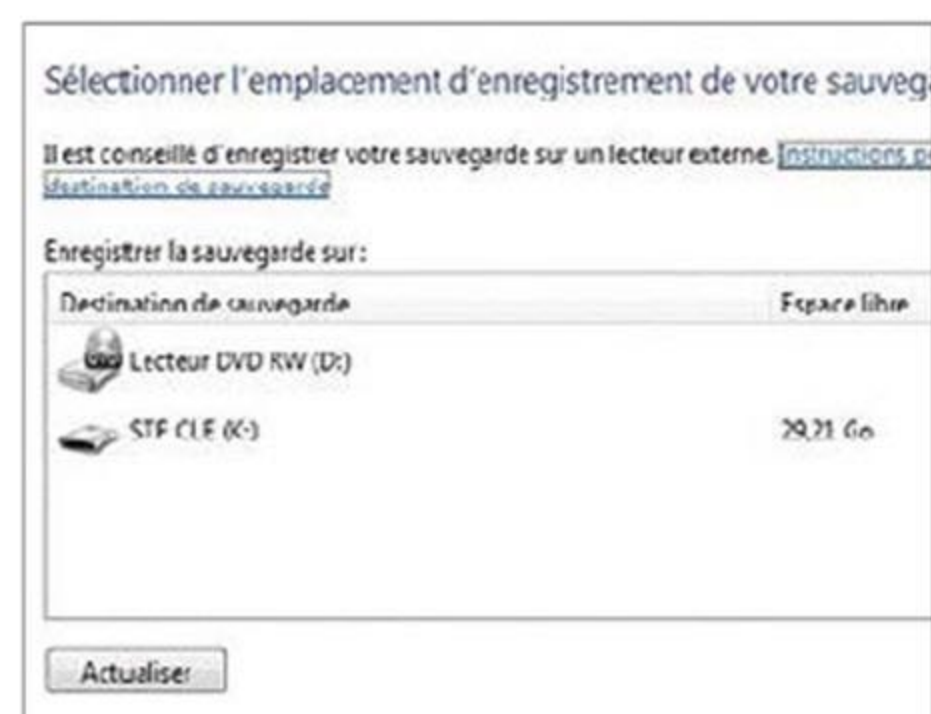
Sélectionner l'emplacement d'enregistrement de votre sauveg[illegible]

Il est conseillé d'enregistrer votre sauvegarde sur un lecteur externe. Instructions p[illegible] destination de sauvegarde

Enregistrer la sauvegarde sur :

| Destination de sauvegarde | Espace libre |
|---|---|
| Lecteur DVD RW (D:) | |
| STE CLE (K:) | 29,21 Go |

Actualiser